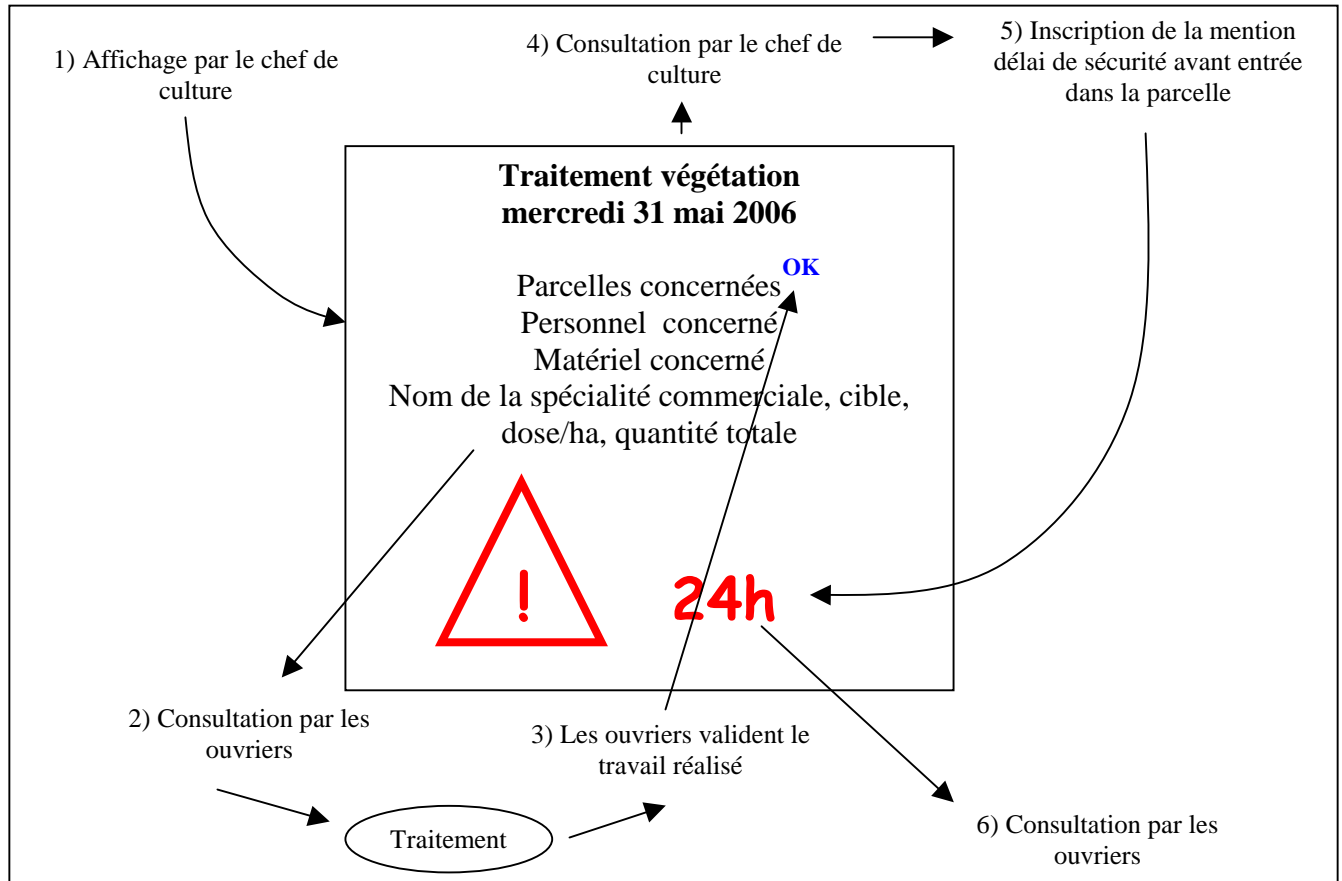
1) Affichage par le chef de culture

4) Consultation par le chef de culture

5) Inscription de la mention délai de sécurité avant entrée dans la parcelle

**Traitement végétation**
**mercredi 31 mai 2006**

Parcelles concernées OK
Personnel concerné
Matériel concerné
Nom de la spécialité commerciale, cible, dose/ha, quantité totale

!

24h

2) Consultation par les ouvriers

3) Les ouvriers valident le travail réalisé

Traitement

6) Consultation par les ouvriers